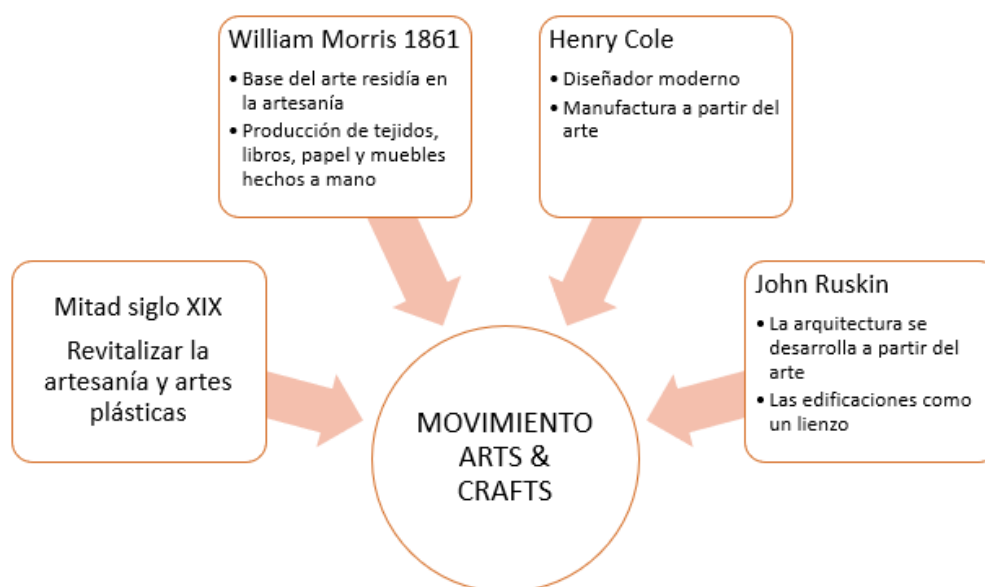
William Morris 1861
• Base del arte residía en la artesanía
• Producción de tejidos, libros, papel y muebles hechos a mano

Henry Cole
• Diseñador moderno
• Manufactura a partir del arte

Mitad siglo XIX
Revitalizar la artesanía y artes plásticas

MOVIMIENTO ARTS & CRAFTS

John Ruskin
• La arquitectura se desarrolla a partir del arte
• Las edificaciones como un lienzo